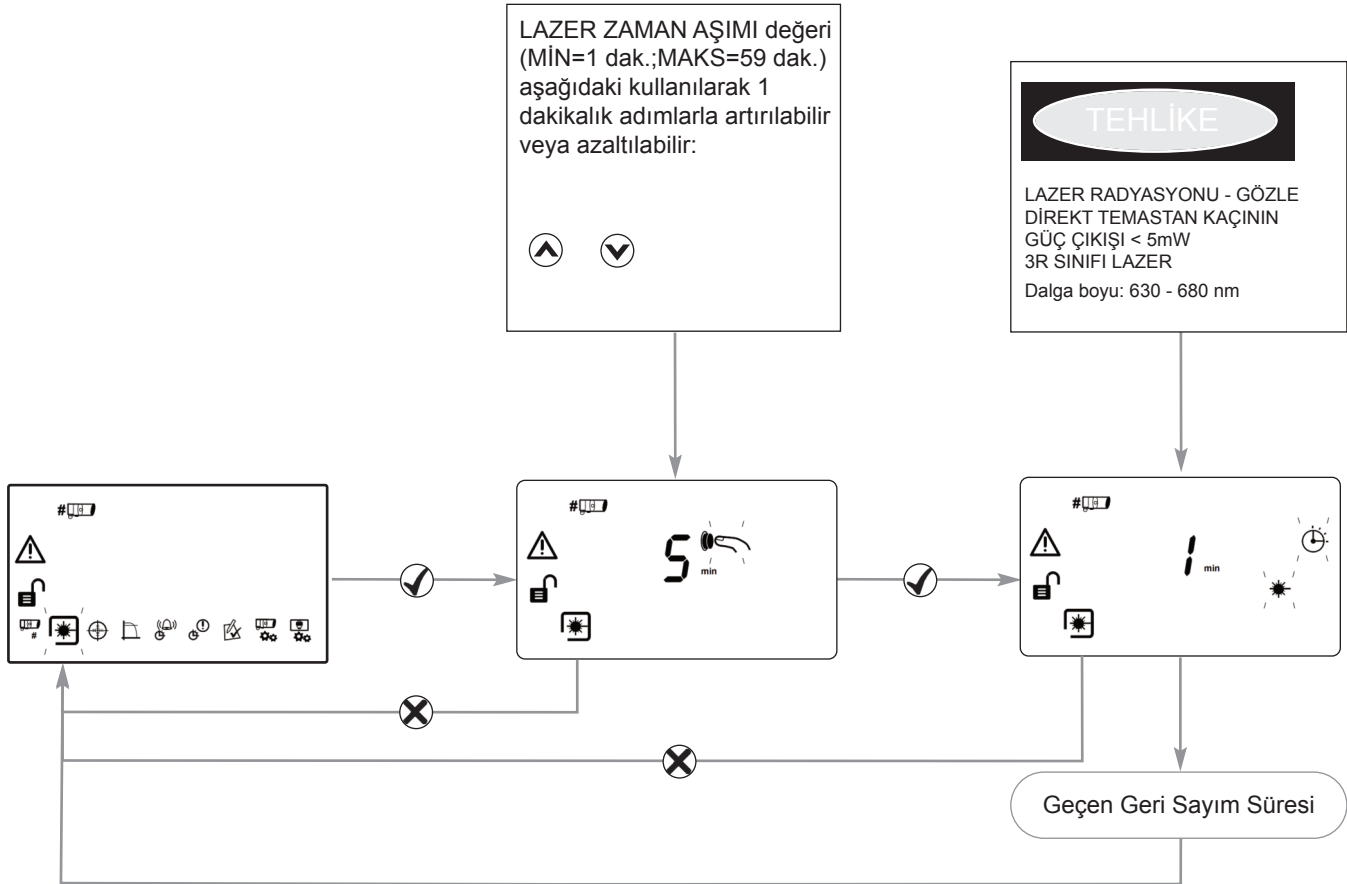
LAZER ZAMAN AŞIMI değeri (MİN=1 dak.;MAKS=59 dak.) aşağıdaki kullanılarak 1 dakikalık adımlarla artırılabilir veya azaltılabilir:

TEHLİKE

LAZER RADYASYONU - GÖZLE DİREKT TEMASTAN KAÇININ
GÜÇ ÇIKIŞI < 5mW
3R SINIFI LAZER
Dalga boyu: 630 - 680 nm

#

5 min

1 min

Geçen Geri Sayım Süresi